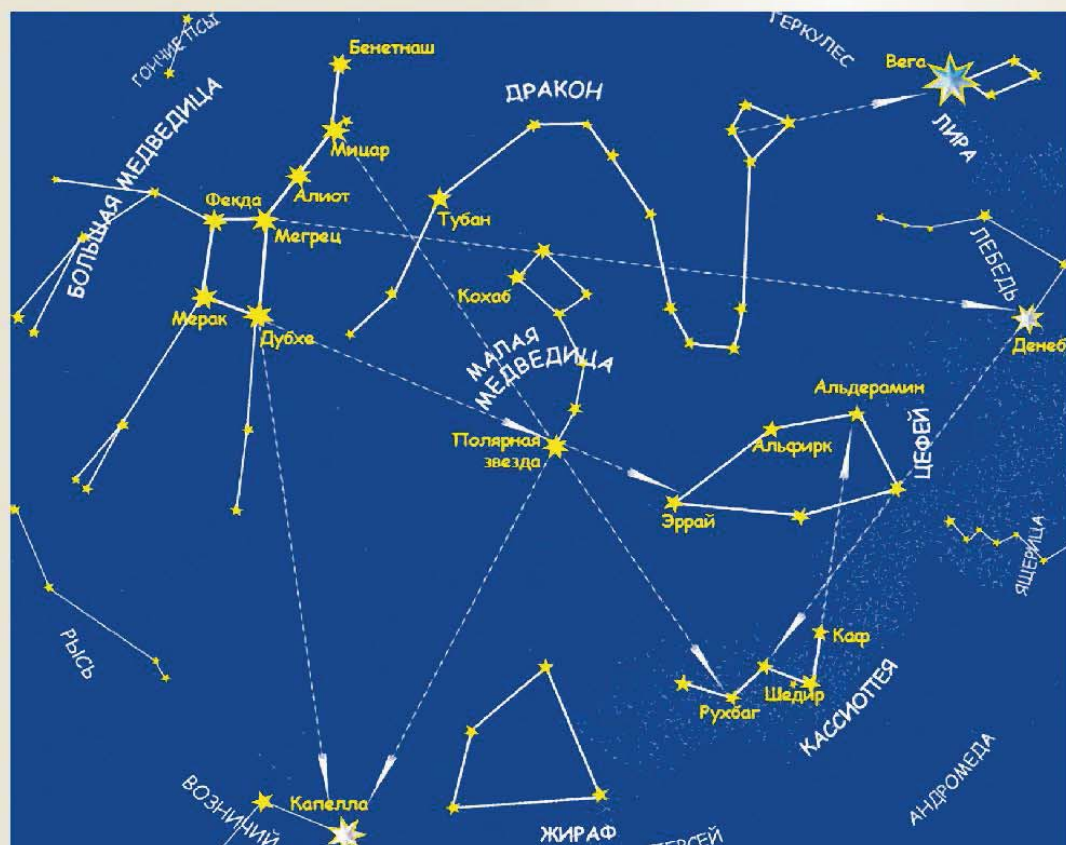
ГОНЧИЕ ПСЫ
Бенетнаш
ГЕРКУЛЕС
Вега
ДРАКОН
ЛИРА
Мицар
БОЛЬШАЯ МЕДВЕДИЦА
Алиот
Фекда
Мегрец
Тубан
ЛЕБЕДЬ
Кохаб
Мерак
Дубхе
МАЛАЯ МЕДВЕДИЦА
Денеб
Альдерамин
Полярная звезда
Альфирк
ЦЕФЕЙ
Эррай
ЯЩЕРИЦА
РЫСЬ
Каф
Шедир
Рухбаг
КАССИОПЕЯ
АНДРОМЕДА
ВОЗНИЧИЙ
Капелла
ЖИРАФ
ПЕРСЕЙ